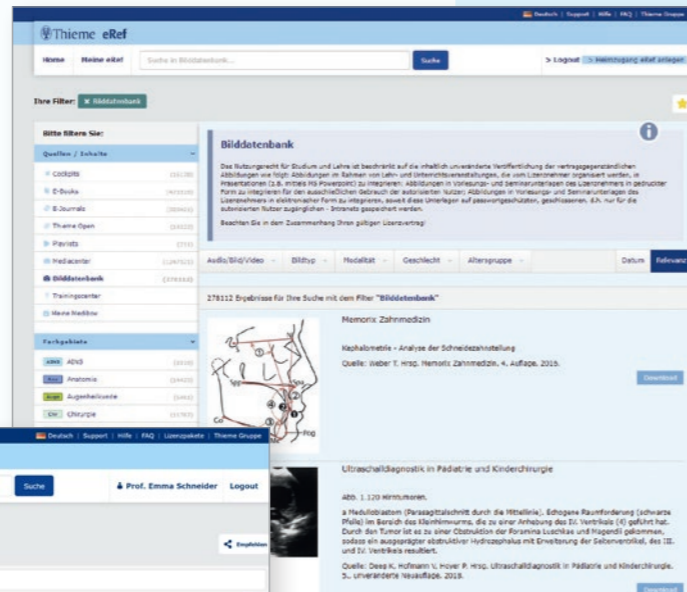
Deutsch | Support | Hilfe | FAQ | Thieme Gruppe

Thieme eRef

Home Meine eRef Suche in Bilddatenbank... Suche > Logout > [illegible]

Ihre Filter: × Bilddatenbank

Bitte filtern Sie:

Quellen / Inhalte

Cockpits
E-Books
E-Journals
Thieme Open
Playlists
Mediacenter
Bilddatenbank
Trainingscenter
Meine Medibox

Fachgebiete

ADHS ADHS
Anatomie
Augenheilkunde
Chirurgie

Bilddatenbank

Das Nutzungsrecht für Studium und Lehre ist beschränkt auf die inhaltlich unveränderte Veröffentlichung der vertragsgegenständlichen Abbildungen wie folgt: Abbildungen im Rahmen von Lehr- und Unterrichtsveranstaltungen, die vom Lizenznehmer organisiert werden, in Präsentationen (z.B. mittels MS Powerpoint) zu integrieren; Abbildungen in Vorlesungs- und Seminarunterlagen des Lizenznehmers in gedruckter Form zu integrieren für den ausschließlichen Gebrauch der autorisierten Nutzer; Abbildungen in Vorlesungs- und Seminarunterlagen des Lizenznehmers in elektronischer Form zu integrieren, soweit diese Unterlagen auf passwortgeschützten, geschlossenen, d.h. nur für die autorisierten Nutzer zugänglichen - Intranets gespeichert werden.

Beachten Sie in dem Zusammenhang Ihren gültigen Lizenzvertrag!

Audio/Bild/Video Bildtyp Modalität Geschlecht Altersgruppe Datum Relevanz

278112 Ergebnisse für Ihre Suche mit dem Filter "Bilddatenbank"

Memorix Zahnmedizin

Kephalometrie - Analyse der Schneidezahnstellung

Quelle: Weber T. Hrsg. Memorix Zahnmedizin. 4. Auflage. 2016.

Download

Ultraschalldiagnostik in Pädiatrie und Kinderchirurgie

Abb. 1.120 Hirntumoren.

a Medulloblastom (Parasagittalschnitt durch die Mittellinie). Echogene Raumforderung (schwarze Pfeile) im Bereich des Kleinhirnwurms, die zu einer Anhebung des IV. Ventrikels (4) geführt hat. Durch den Tumor ist es zu einer Obstruktion der Foramina Luschkae und Magendii gekommen, sodass ein ausgeprägter obstruktiver Hydrozephalus mit Erweiterung der Seitenventrikel, des III. und IV. Ventrikels resultiert.

Quelle: Deeg K, Hofmann V, Hoyer P. Hrsg. Ultraschalldiagnostik in Pädiatrie und Kinderchirurgie. 5., unveränderte Neuauflage. 2019.

Download

Deutsch | Support | Hilfe | FAQ | Lizenzpakete | Thieme Gruppe

Suche Prof. Emma Schneider Logout

Empfehlen